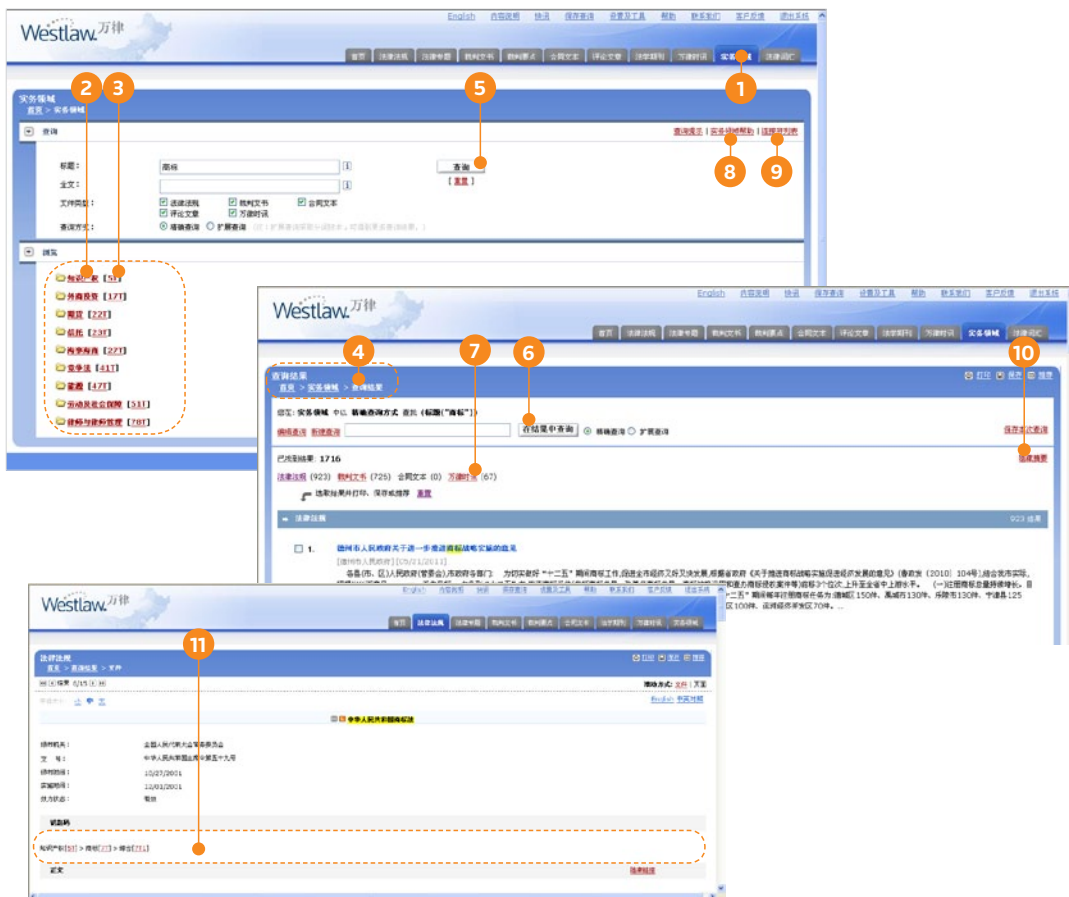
Westlaw 万律

English 内容说明 快讯 保存查询 设置及工具 帮助 联系我们 客户反馈 退出系统

首页 法律法规 法律专题 裁判文书 裁判要点 合同文本 评论文章 法学期刊 万律时讯 实务领域 法律词汇

1 2 3 5

实务领域
首页 > 实务领域

查询

查询提示 | 实务领域帮助 | 选择资料库

8 9

标题： 商标
全文：
文件类型： 法律法规 裁判文书 合同文本 评论文章 万律时讯
查询方式： 精确查询 扩展查询

查询
[重置]

浏览

知识产权 [5T]
外商投资 [17T]
税务 [22T]
银行 [23T]
海事海商 [22T]
竞争法 [41T]
证券 [47T]
劳动及社会保障 [51T]
律师与律师管理 [70T]

Westlaw 万律

English 内容说明 快讯 保存查询 设置及工具 帮助 联系我们 客户反馈 退出系统

首页 法律法规 法律专题 裁判文书 裁判要点 合同文本 评论文章 法学期刊 万律时讯 实务领域 法律词汇

4 7 6 10

查询结果
首页 > 实务领域 > 查询结果

打印 保存 电邮

您在：实务领域 中以 精确查询方式 查找（标题("商标")）
编辑查询 新建查询 在结果中查询 精确查询 扩展查询

保存本次查询

已找到结果：1716
法律法规 (923) 裁判文书 (725) 合同文本 (0) 万律时讯 (67)

选取结果并打印、保存或推荐 重置

法律法规 923 结果

1. 德州市人民政府关于进一步推进商标战略实施的意见
[德州市人民政府] [05/21/2011]

Westlaw 万律

11

法律法规
首页 > 查询结果 > 文件

打印 保存 电邮

中华人民共和国商标法

颁布机关：全国人民代表大会常务委员会
文号：中华人民共和国主席令第五十九号
颁布日期：10/27/2001
实施日期：12/01/2001
效力状态：有效

知识产权[5T] > 商标[7T] > 综合[7T]

正文